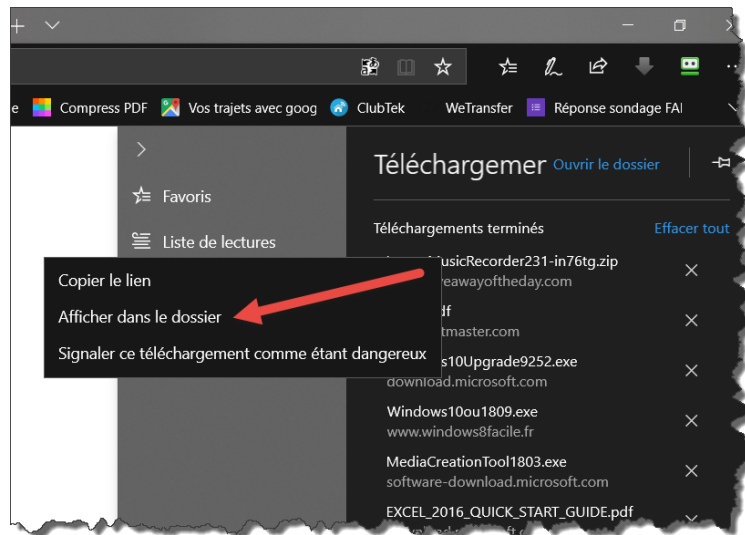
e Compress PDF Vos trajets avec goog ClubTek WeTransfer Réponse sondage FAI

Favoris

Liste de lectures

Téléchargemer Ouvrir le dossier

Téléchargements terminés Effacer tout

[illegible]usicRecorder231-in76tg.zip
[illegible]reawayoftheday.com

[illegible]df
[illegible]tmaster.com

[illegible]s10Upgrade9252.exe
download.microsoft.com

Windows10ou1809.exe
www.windows8facile.fr

MediaCreationTool1803.exe
software-download.microsoft.com

EXCEL_2016_QUICK_START_GUIDE.pdf
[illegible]

Copier le lien

Afficher dans le dossier

Signaler ce téléchargement comme étant dangereux